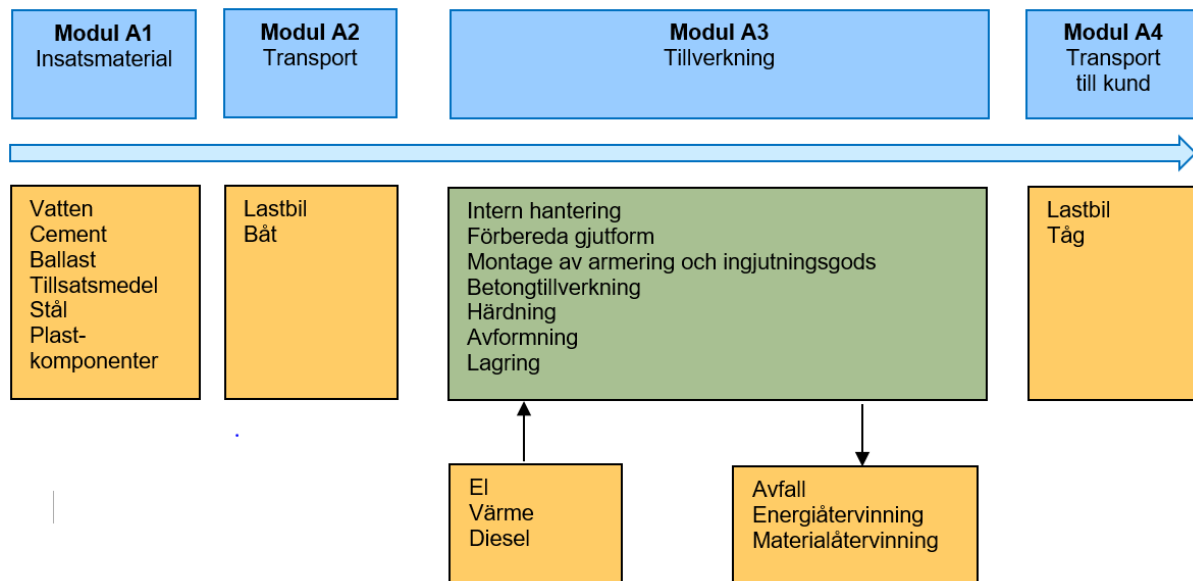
Modul A1
Insatsmaterial

Modul A2
Transport

Modul A3
Tillverkning

Modul A4
Transport till kund

Vatten
Cement
Ballast
Tillsatsmedel
Stål
Plastkomponenter

Lastbil
Båt

Intern hantering
Förbereda gjutform
Montage av armering och ingjutningsgods
Betongtillverkning
Härdning
Avformning
Lagring

Lastbil
Tåg

El
Värme
Diesel

Avfall
Energiåtervinning
Materialåtervinning